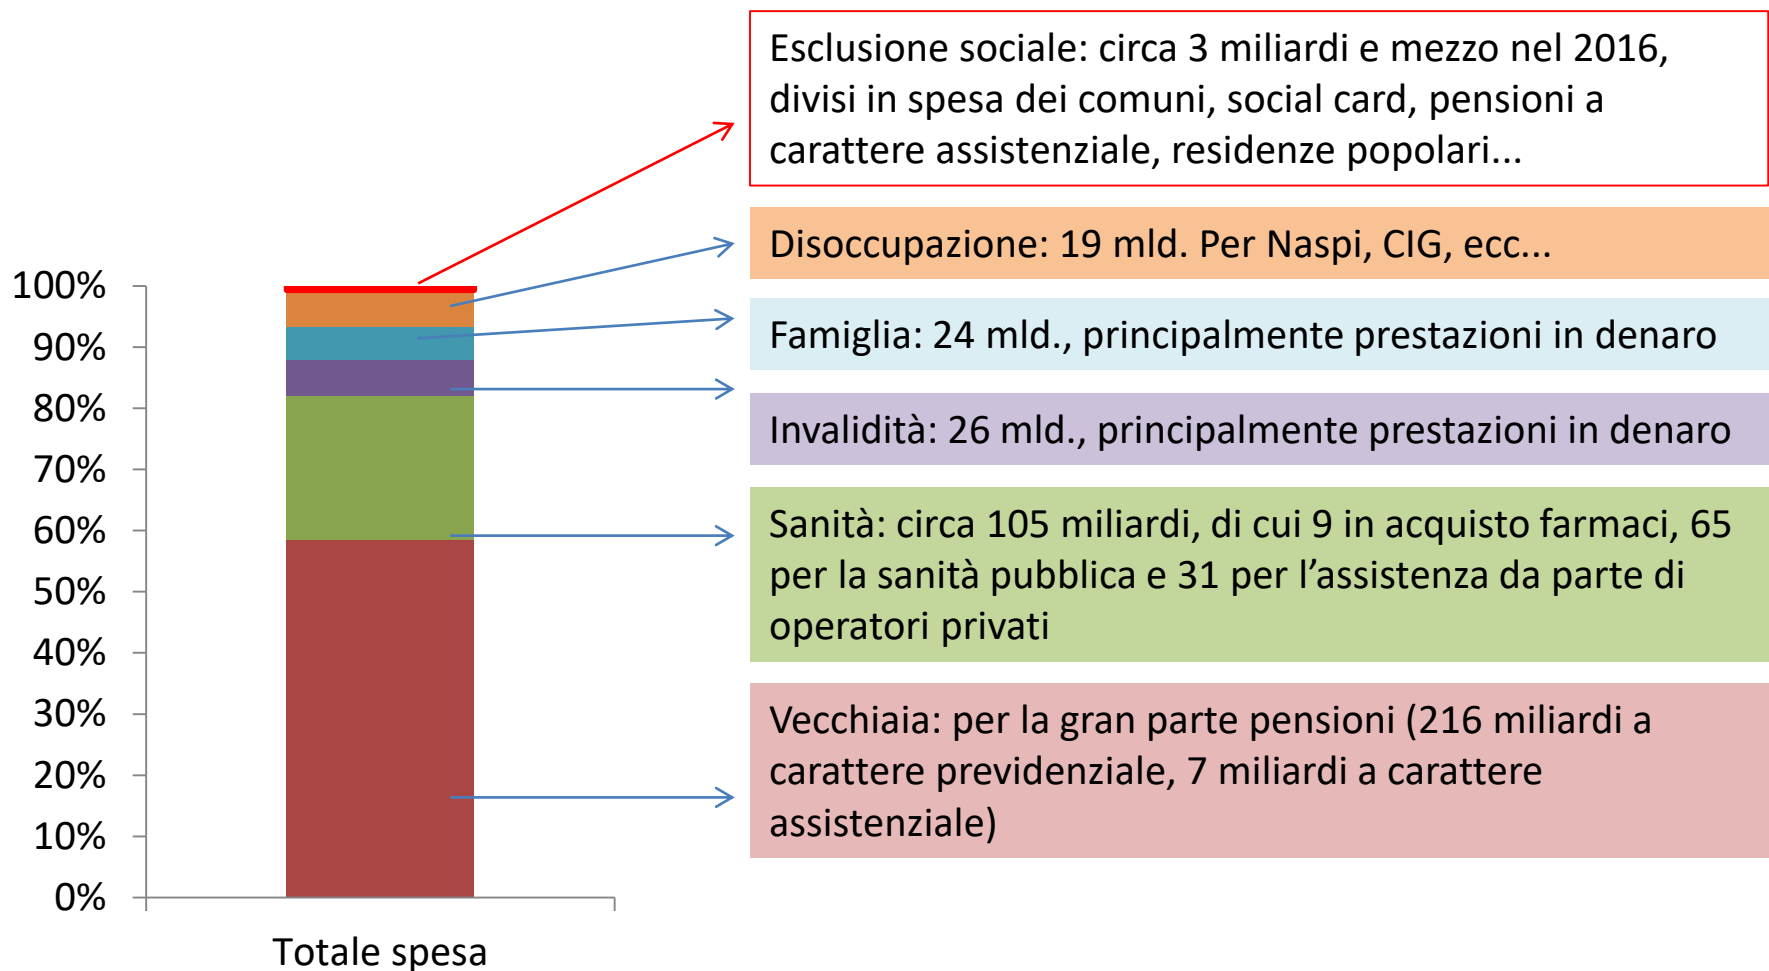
100%
90%
80%
70%
60%
50%
40%
30%
20%
10%
0%

Totale spesa

Esclusione sociale: circa 3 miliardi e mezzo nel 2016, divisi in spesa dei comuni, social card, pensioni a carattere assistenziale, residenze popolari...

Disoccupazione: 19 mld. Per Naspi, CIG, ecc...

Famiglia: 24 mld., principalmente prestazioni in denaro

Invalidità: 26 mld., principalmente prestazioni in denaro

Sanità: circa 105 miliardi, di cui 9 in acquisto farmaci, 65 per la sanità pubblica e 31 per l’assistenza da parte di operatori privati

Vecchiaia: per la gran parte pensioni (216 miliardi a carattere previdenziale, 7 miliardi a carattere assistenziale)